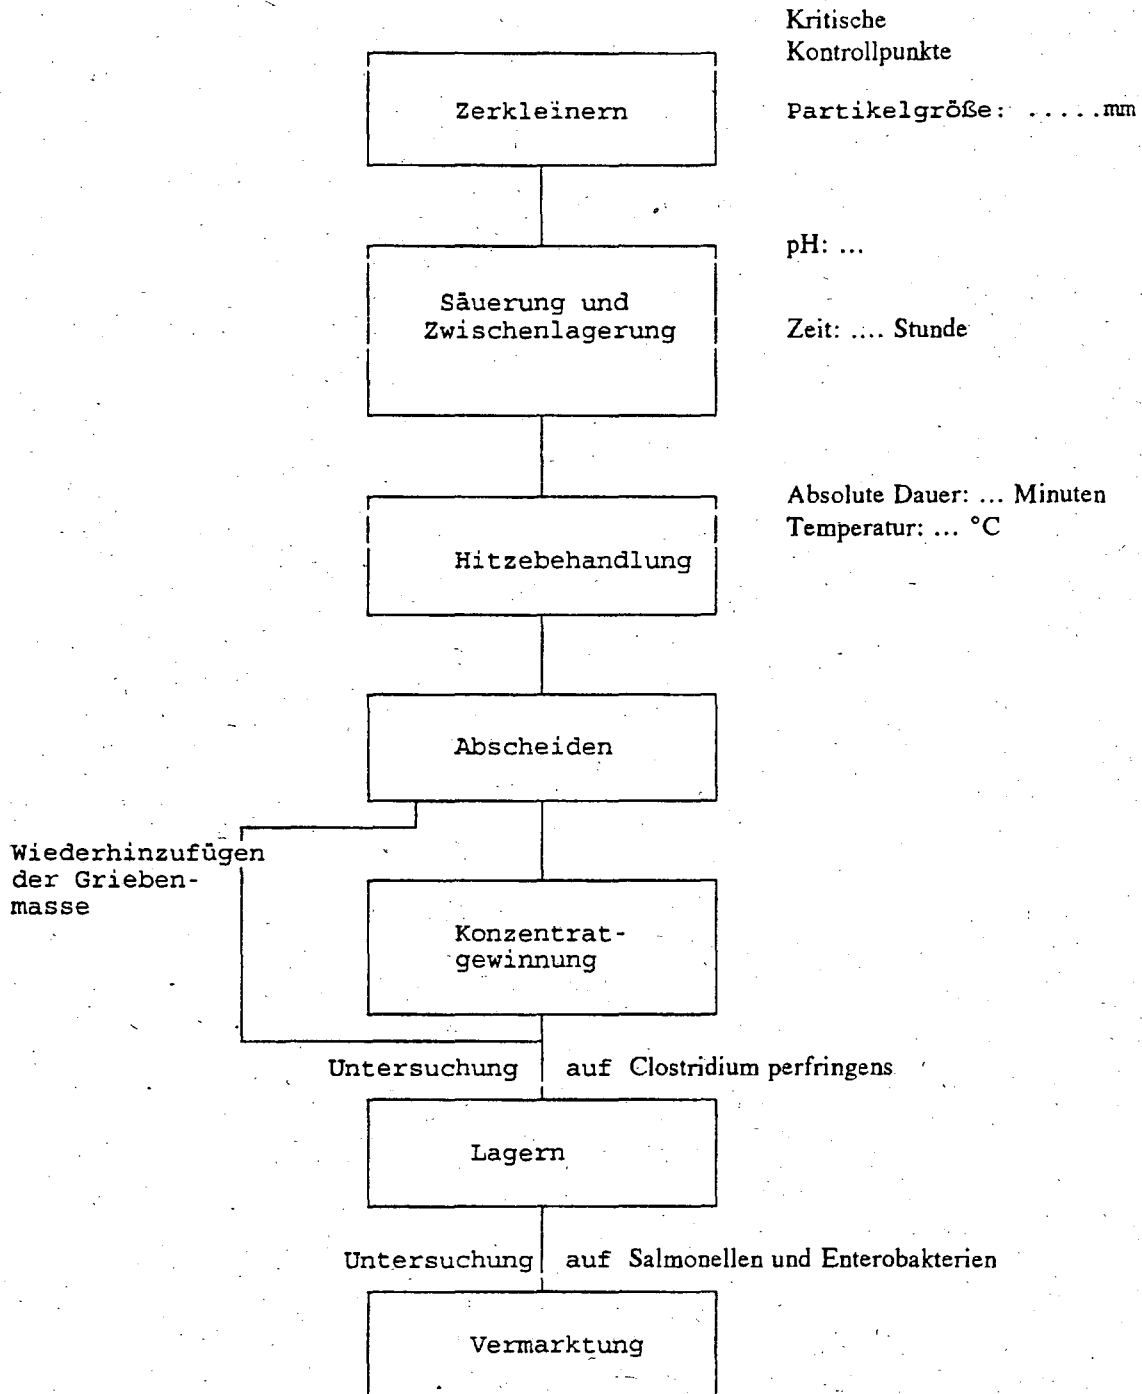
Kritische Kontrollpunkte

Zerkleinern

Partikelgröße: .....mm

pH: ...

Säuerung und Zwischenlagerung

Zeit: .... Stunde

Absolute Dauer: ... Minuten
Temperatur: ... °C

Hitzebehandlung

Abscheiden

Wiederhinzufügen der Griebenmasse

Konzentratgewinnung

Untersuchung auf Clostridium perfringens

Lagern

Untersuchung auf Salmonellen und Enterobakterien

Vermarktung